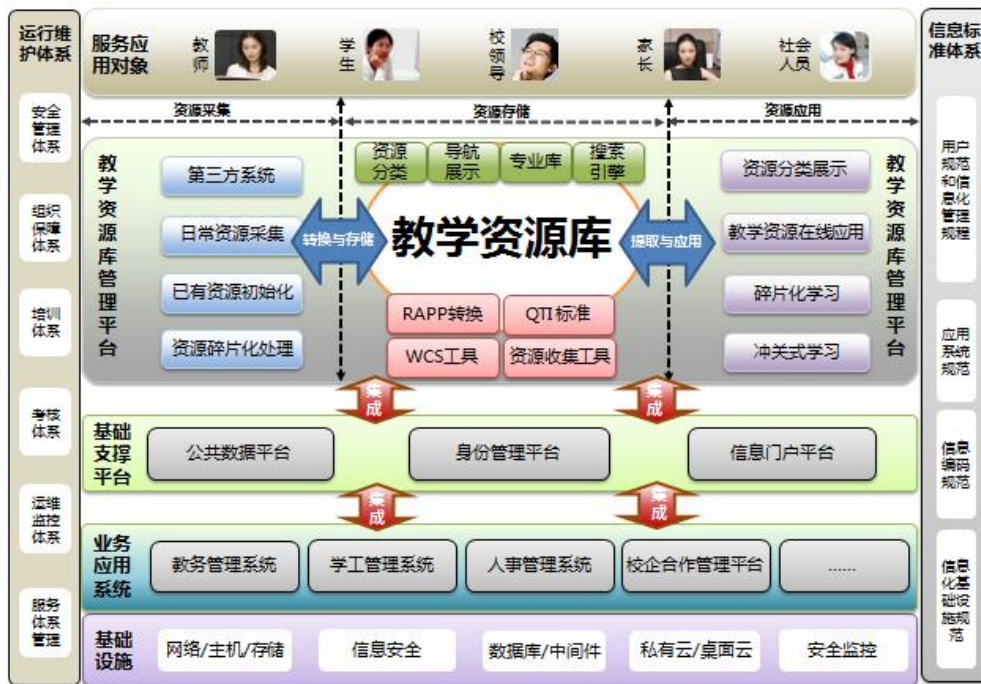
运行维护体系

安全管理体系

组织保障体系

培训体系

考核体系

运维监控体系

服务体系管理

服务应用对象

教师

学生

校领导

家长

社会人员

信息标准体系

用户规范和信息化管理规程

应用系统规范

信息编码规范

信息化基础设施规范

资源采集

资源存储

资源应用

教学资源库管理平台

第三方系统

日常资源采集

已有资源初始化

资源碎片化处理

转换与存储

资源分类

导航展示

专业库

搜索引擎

教学资源库

RAPP转换

QTI标准

WCS工具

资源收集工具

提取与应用

资源分类展示

教学资源在线应用

碎片化学习

冲关式学习

教学资源库管理平台

集成

集成

基础支撑平台

公共数据平台

身份管理平台

信息门户平台

集成

集成

业务应用系统

教务管理系统

学工管理系统

人事管理系统

校企合作管理平台

......

基础设施

网络/主机/存储

信息安全

数据库/中间件

私有云/桌面云

安全监控